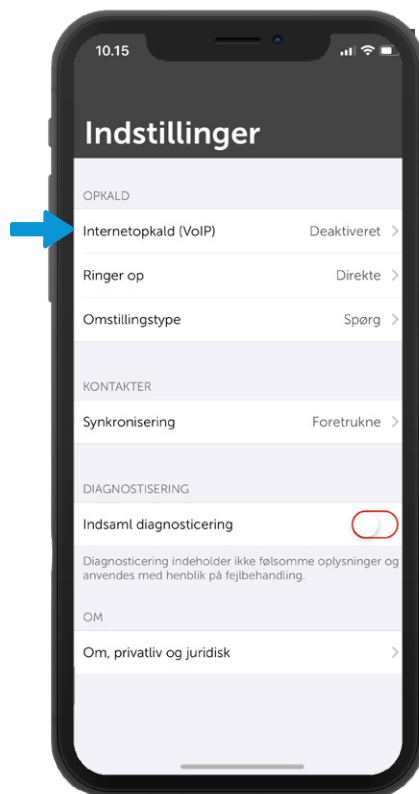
10.15

Indstillinger

OPKALD

Internetopkald (VoIP) Deaktiveret >

Ringer op Direkte >

Omstillingstype Spørg >

KONTAKTER

Synkronisering Foretrukne >

DIAGNOSTISERING

Indsaml diagnosticering

Diagnosticering indeholder ikke følsomme oplysninger og anvendes med henblik på fejlbehandling.

OM

Om, privatliv og juridisk >